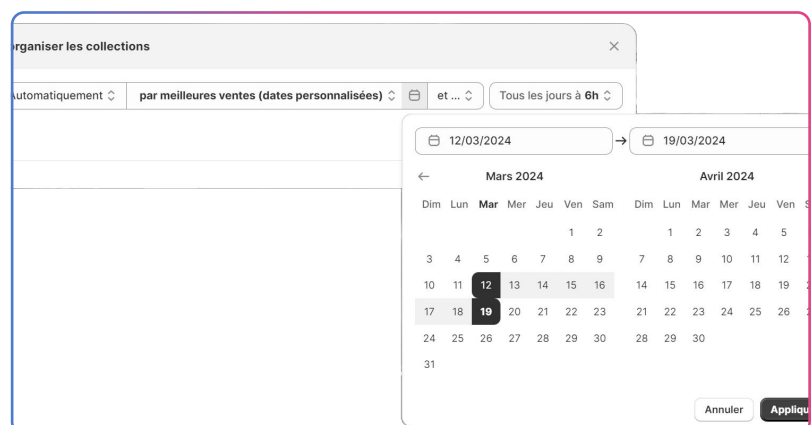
rganiser les collections

×

Automatiquement ◇ | par meilleures ventes (dates personnalisées) ◇ | et ... ◇ | Tous les jours à 6h ◇

12/03/2024 → 19/03/2024

←

Mars 2024

| Dim | Lun | Mar | Mer | Jeu | Ven | Sam |
|---|---|---|---|---|---|---|
| | | | | | 1 | 2 |
| 3 | 4 | 5 | 6 | 7 | 8 | 9 |
| 10 | 11 | 12 | 13 | 14 | 15 | 16 |
| 17 | 18 | 19 | 20 | 21 | 22 | 23 |
| 24 | 25 | 26 | 27 | 28 | 29 | 30 |
| 31 | | | | | | |

Avril 2024

| Dim | Lun | Mar | Mer | Jeu | Ven | S |
|---|---|---|---|---|---|---|
| | 1 | 2 | 3 | 4 | 5 | |
| 7 | 8 | 9 | 10 | 11 | 12 | |
| 14 | 15 | 16 | 17 | 18 | 19 | |
| 21 | 22 | 23 | 24 | 25 | 26 | |
| 28 | 29 | 30 | | | | |

Annuler | Appliqu